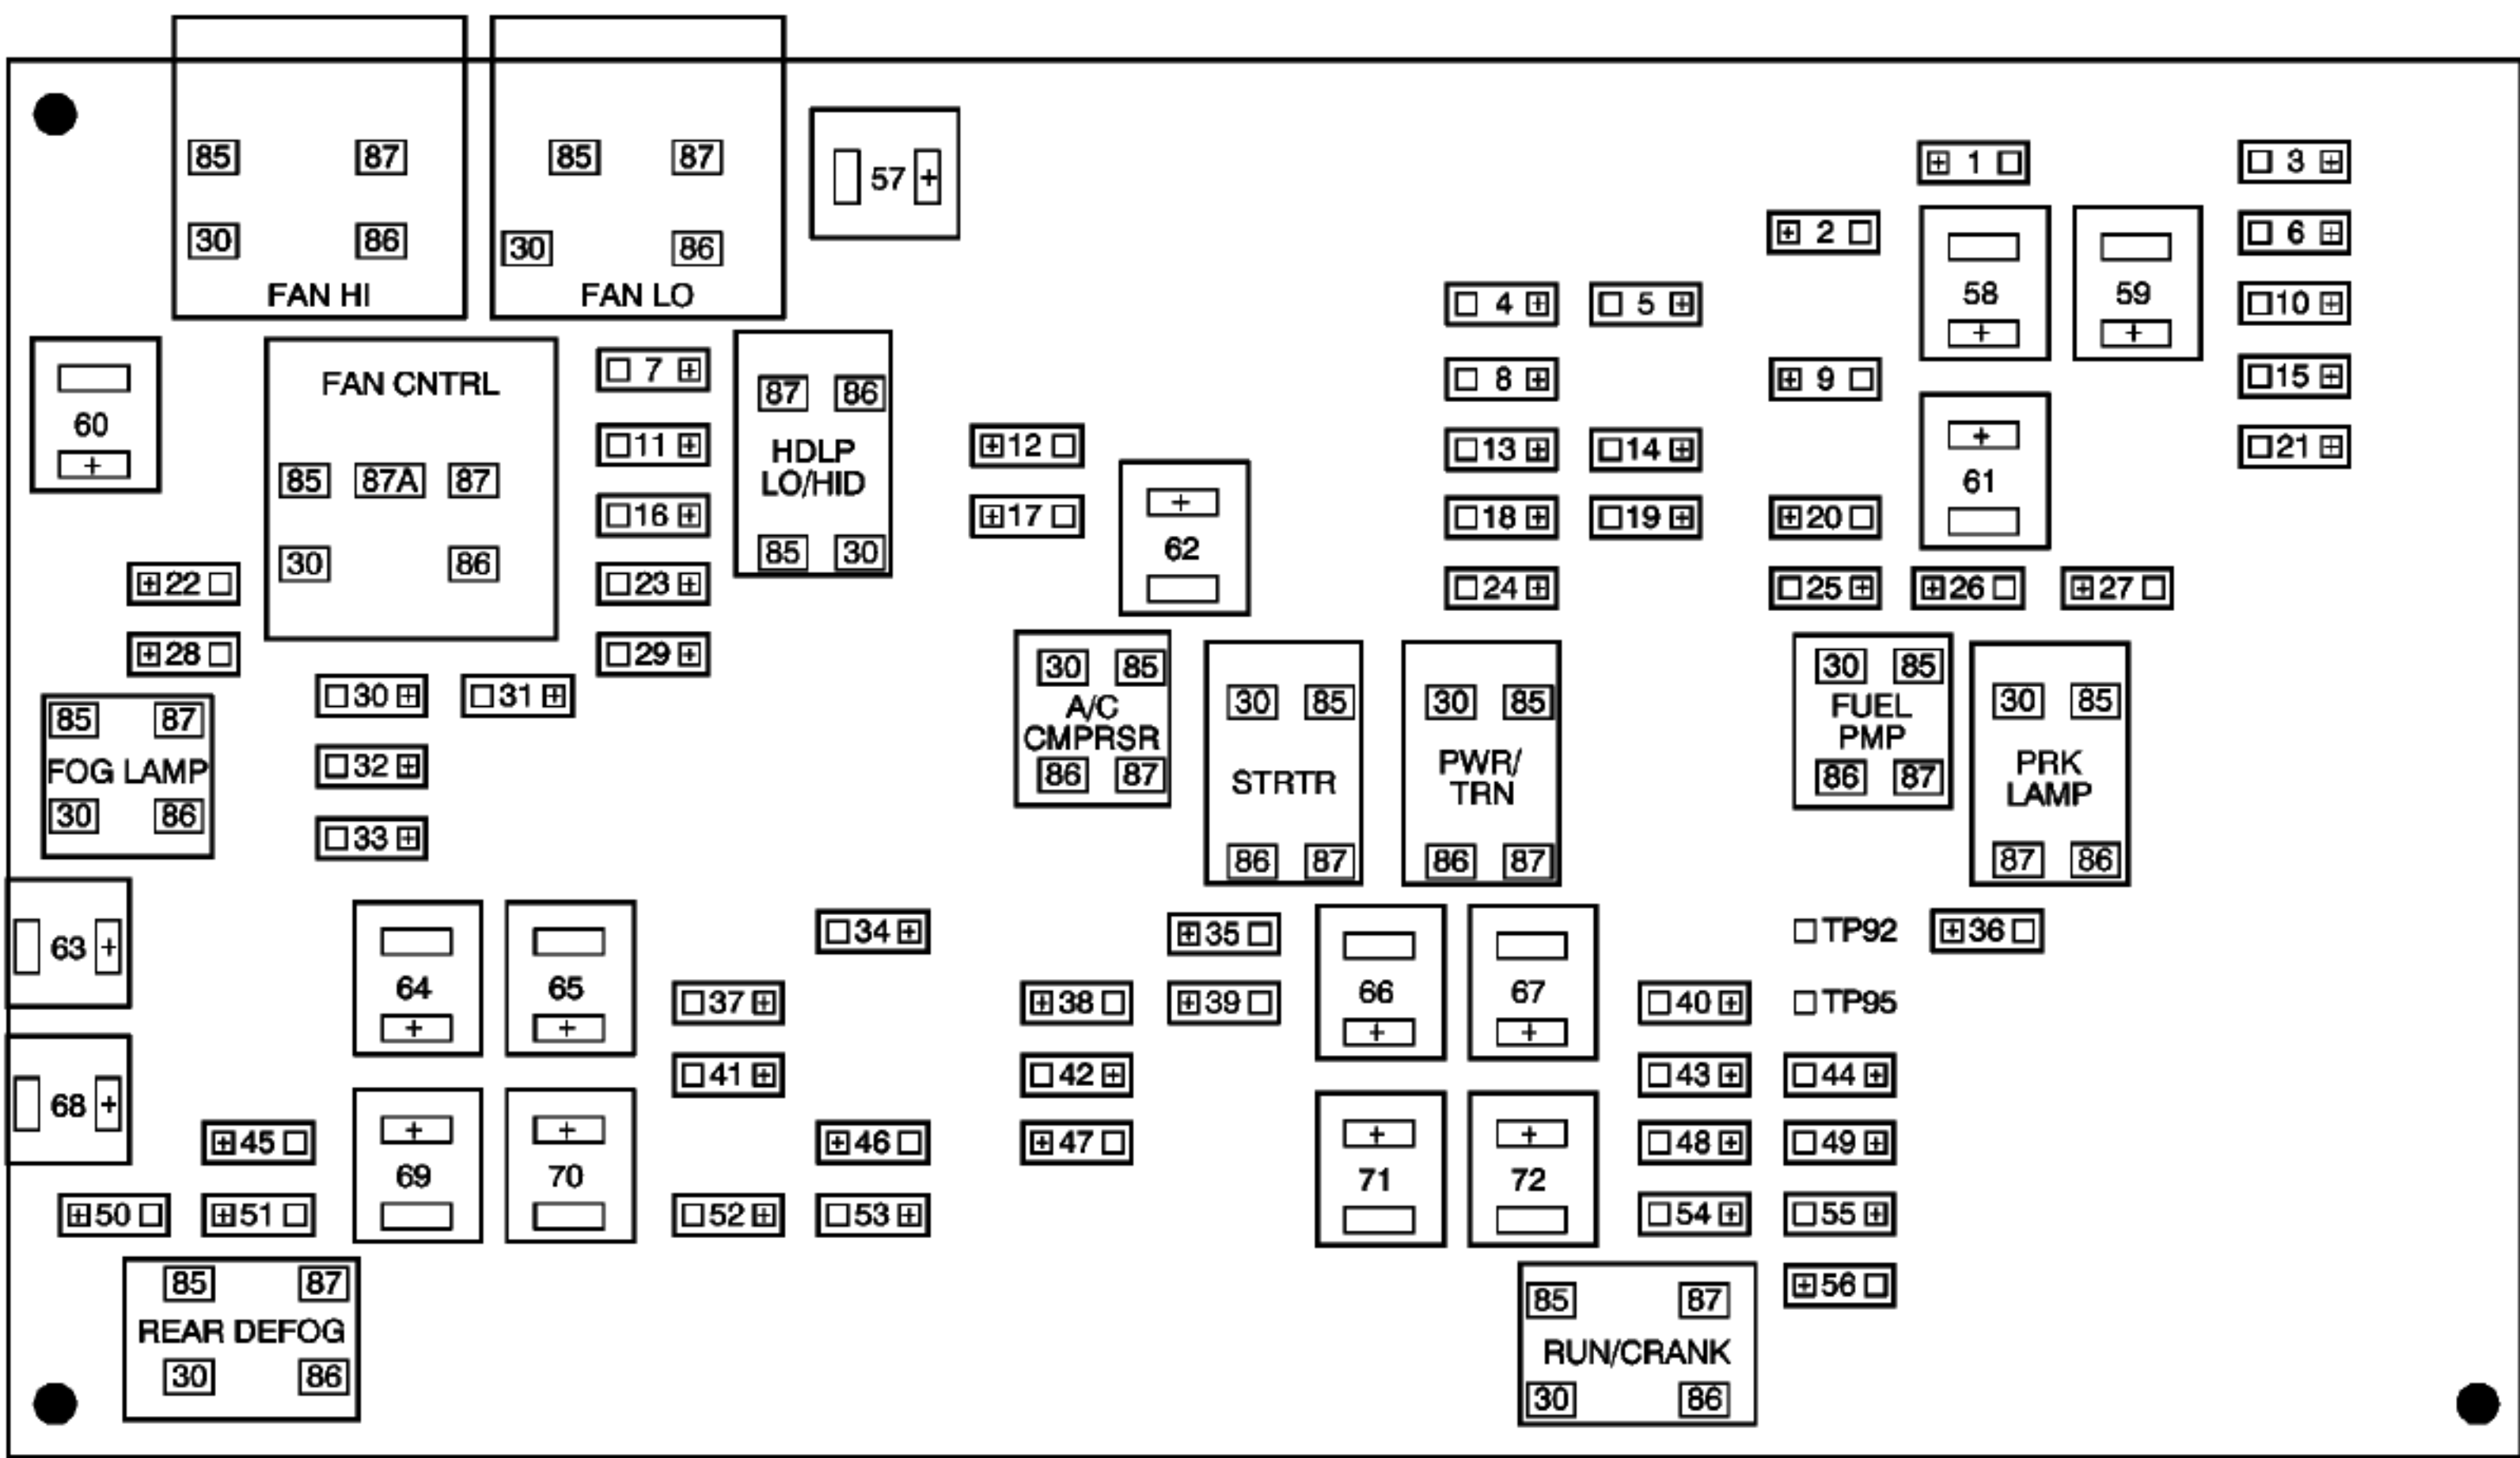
85 87
30 86
FAN HI

85 87
30 86
FAN LO

57 +

1
3
2
6
58 +
59 +
4
5
10
60 +
FAN CNTRL
85 87A 87
30 86
7
87 86
HDLP LO/HID
85 30
8
9
15
11
12
13
14
61 +
21
16
17
62 +
18
19
20
22
23
24
25
26
27
28
29
30 85
A/C CMPRSR
86 87
30 85
STRTR
86 87
30 85
PWR/ TRN
86 87
30 85
FUEL PMP
86 87
30 85
PRK LAMP
87 86
30
31
85 87
FOG LAMP
30 86
32
33
63 +
64 +
65 +
34
35
66 +
67 +
TP92
36
37
38
39
40
TP95
41
42
43
44
68 +
45
69 +
70 +
46
47
71 +
72 +
48
49
50
51
52
53
54
55
85 87
REAR DEFOG
30 86
85 87
RUN/CRANK
30 86
56